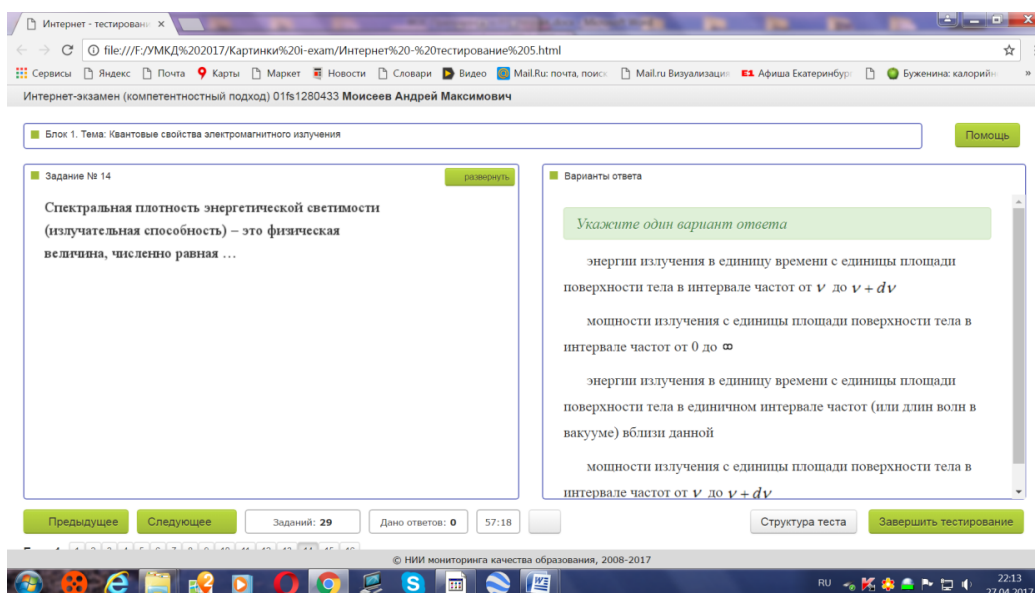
Интернет - тестирован ×

file:///F:/УМКД%202017/Картинки%20i-exam/Интернет%20-%20тестирование%205.html

Сервисы Яндекс Почта Карты Маркет Новости Словари Видео Mail.Ru: почта, поиск Mail.ru Визуализация Афиша Екатеринбург Буженина: калорийн »

Интернет-экзамен (компетентностный подход) 01fs1280433 Моисеев Андрей Максимович

Блок 1. Тема: Квантовые свойства электромагнитного излучения

Помощь

Задание № 14

развернуть

Спектральная плотность энергетической светимости (излучательная способность) – это физическая величина, численно равная …

Варианты ответа

Укажите один вариант ответа

энергии излучения в единицу времени с единицы площади поверхности тела в интервале частот от $\nu$ до $\nu + d\nu$

мощности излучения с единицы площади поверхности тела в интервале частот от 0 до $\infty$

энергии излучения в единицу времени с единицы площади поверхности тела в единичном интервале частот (или длин волн в вакууме) вблизи данной

мощности излучения с единицы площади поверхности тела в интервале частот от $\nu$ до $\nu + d\nu$

Предыдущее Следующее Заданий: 29 Дано ответов: 0 57:18 Структура теста Завершить тестирование

© НИИ мониторинга качества образования, 2008-2017

RU 22:13 27.04.2017